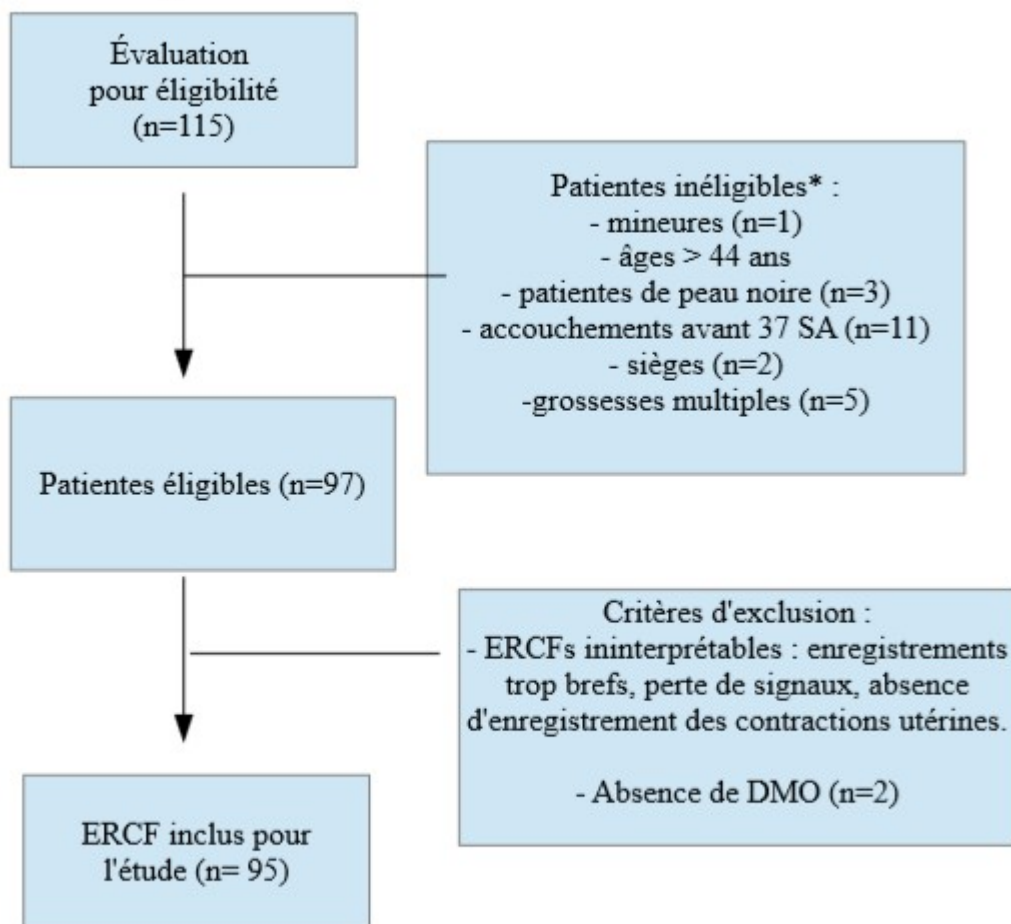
Évaluation pour éligibilité (n=115)

Patientes inéligibles* :
- mineures (n=1)
- âges > 44 ans
- patientes de peau noire (n=3)
- accouchements avant 37 SA (n=11)
- sièges (n=2)
-grossesses multiples (n=5)

Patientes éligibles (n=97)

Critères d'exclusion :
- ERCFs ininterprétables : enregistrements trop brefs, perte de signaux, absence d'enregistrement des contractions utérines.

- Absence de DMO (n=2)

ERCF inclus pour l'étude (n= 95)